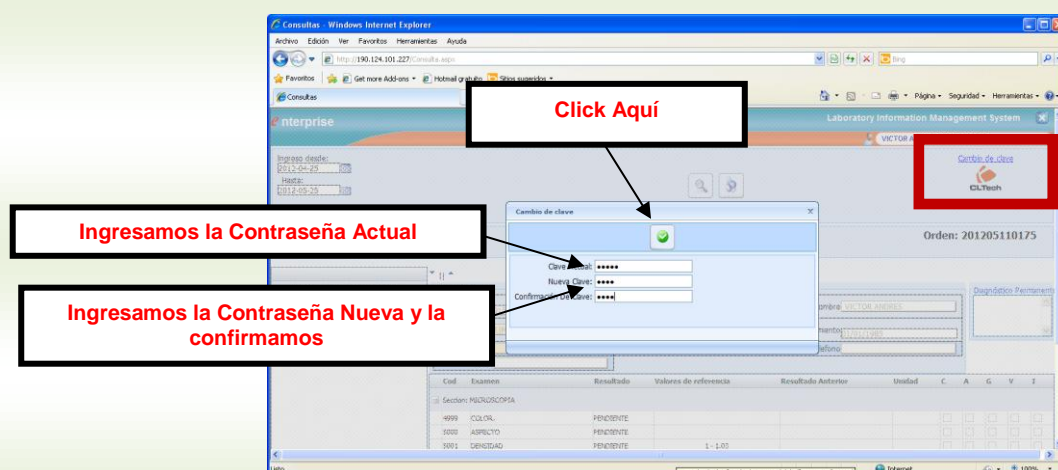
Consultas - Windows Internet Explorer

Archivo Edición Ver Favoritos Herramientas Ayuda

http://190.124.101.227/Consulta.aspx

Bing

Favoritos Get more Add-ons Hotmail gratuito Sitios sugeridos

Consultas

Página Seguridad Herramientas

nterprise

Laboratory Information Management System

VICTOR A

Click Aquí

Cambio de clave

CLTech

Ingreso desde:
2012-04-25
Hasta:
2012-05-25

Cambio de clave

Ingresamos la Contraseña Actual

Orden: 201205110175

Clave Actual: •••••
Nueva Clave: ••••
Confirmación De Clave: ••••

Ingresamos la Contraseña Nueva y la confirmamos

Nombre: VICTOR ANDRES

Diagnóstico Pertinente

Cod | Examen | Resultado | Valores de referencia | Resultado Anterior | Unidad | C | A | G | V | I

Seccion: MICROSCOPIA

4999 COLOR PENDIENTE
5000 ASPECTO PENDIENTE
3001 DENSIDAD PENDIENTE 1 - 1.03

Listo

Internet

100%